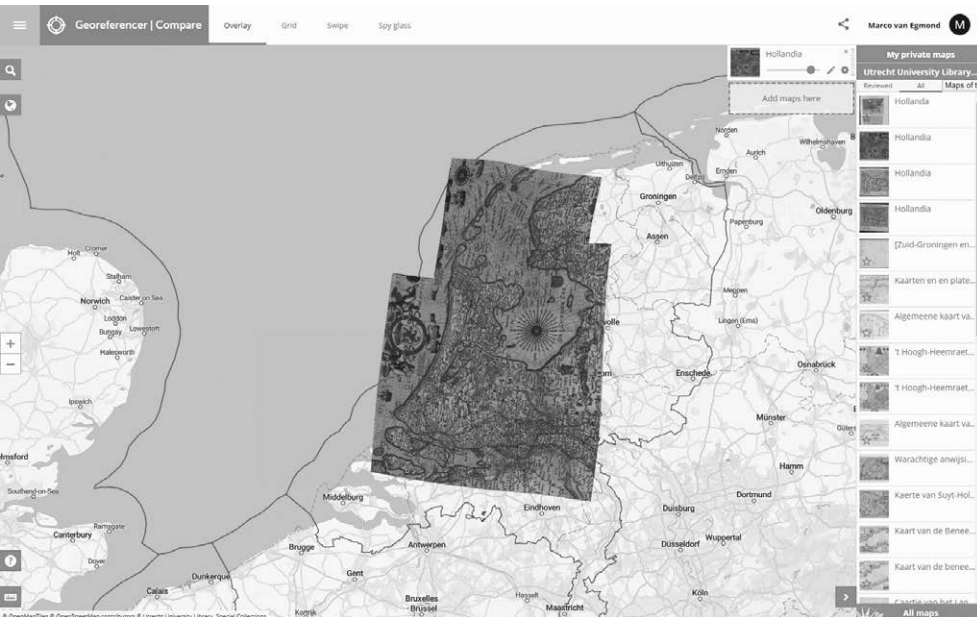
Georeferencer | Compare
Overlay
Grid
Swipe
Spy glass
Marco van Egmond
M

Hollandia
Add maps here

My private maps
Utrecht University Library...
Reviewed
All
Maps of t

Hollanda
Hollandia
Hollandia
Hollandia
[Zuid-Groningen en...
Kaarten en en plate...
Algemeene kaart va...
't Hoogh-Heemraet...
't Hoogh-Heemraet...
Algemeene kaart va...
Warachtige anwijsi...
Kaerte van Suyt-Hol...
Kaart van de Benee...
Kaart van de benee...
Caartje van het Lan...
All maps

Norden
Aurich
Wilhelmshaven
Uithuizen
Emden
Groningen
Papenburg
Oldenburg
Assen
Meppen
Zwolle
Lingen (Ems)
Enschede
Osnabrück
Münster
Gütersl
Hamm
Dortmund
Duisburg
Düsseldorf
Wuppertal
Eindhoven
Middelburg
Antwerpen
Brugge
Gent
Bruxelles
Brussel
Hasselt
Maastricht
Köln
Kortrijk
Holt
Cromer
Stalham
Norwich
Caister-on-Sea
Loddon
Bungay
Lowestoft
Halesworth
Ipswich
lmsford
Southend-on-Sea
Ramsgate
Canterbury
Dover
Calais
Dunkerque
© OpenMapTiles © OpenStreetMap contributors © Utrecht University Library, Special Collections